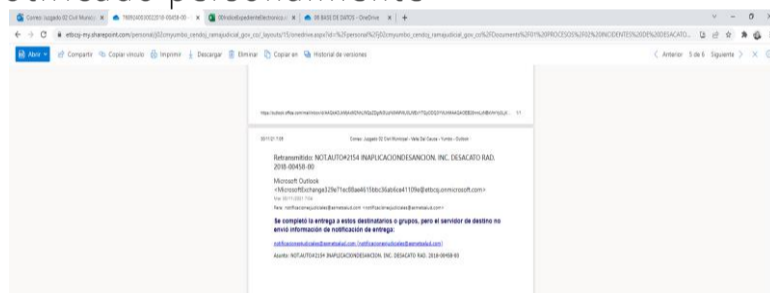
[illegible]

Correo: Juzgado 02 Civil Municip... | 76892400300220180045800 | 00IndiceExpedienteElectronico | 09 BASE DE DATOS - OneDrive | +

etbcsj-my.sharepoint.com/personal/j02cmyumbo_cendoj_ramajudicial_gov_co/_layouts/15/onedrive.aspx?id=%2Fpersonal%2Fj02cmyumbo_cendoj_ramajudicial_gov_co%2FDocuments%2F01%20PROCESOS%20%20INCIDENTES%20DE%20DESACATO...

Abrir | Compartir | Copiar vínculo | Imprimir | Descargar | Eliminar | Copiar en | Historial de versiones

Anterior 5 de 6 Siguiente

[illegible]

2021-11-04 | Correo: Juzgado 02 Civil Municipal - Valle Del Cauca - Yumbo - Outlook

Retransmitido: NOT.AUTO#2154 INAPLICACIONDESANCION. INC. DESACATO RAD. 2018-00458-00

Microsoft Outlook
<MicrosoftExchange329e71ec88ae4615bbc36ab6ce41109e@etbcsj.onmicrosoft.com>

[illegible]

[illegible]

Se completó la entrega a estos destinatarios o grupos, pero el servidor de destino no envió información de notificación de entrega:

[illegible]

Asunto: NOT.AUTO#2154 INAPLICACIONDESANCION. INC. DESACATO RAD. 2018-00458-00